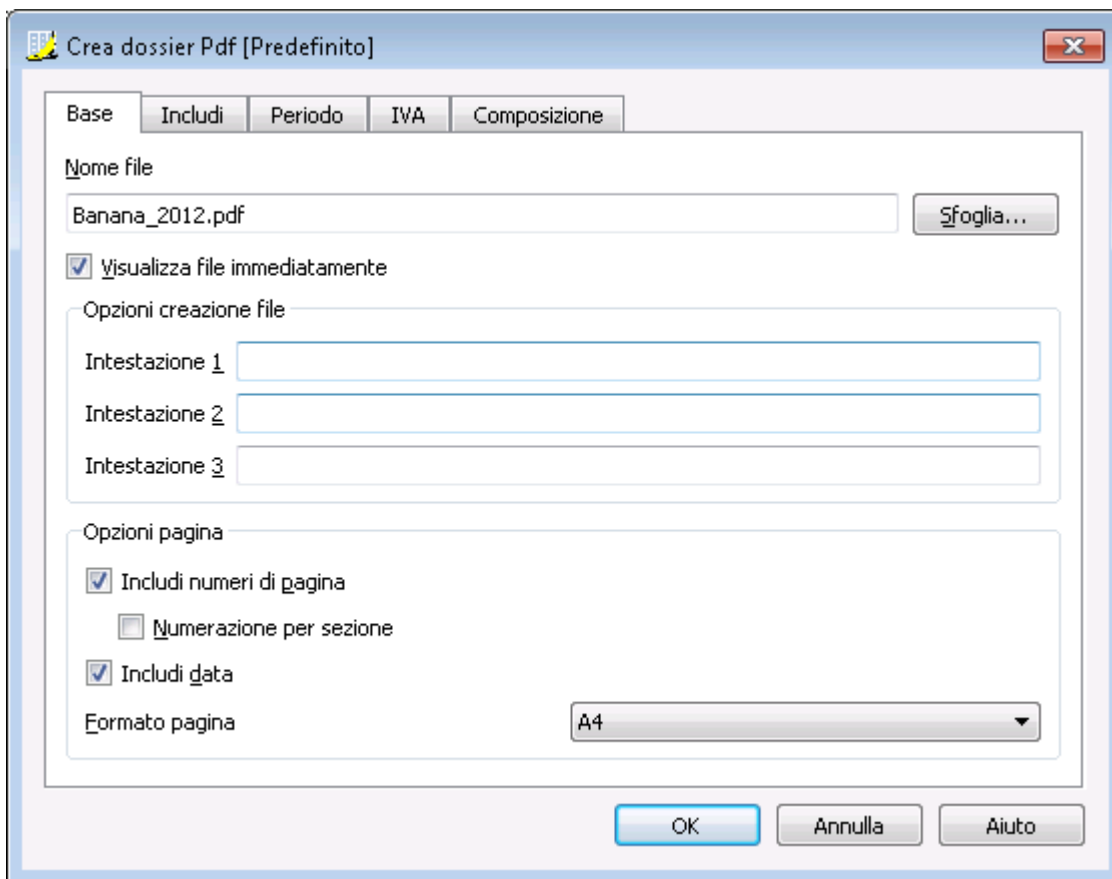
Crea dossier Pdf [Predefinito]

Base | Includi | Periodo | IVA | Composizione

Nome file

Banana_2012.pdf

Sfoglia...

Visualizza file immediatamente

Opzioni creazione file

Intestazione 1

Intestazione 2

Intestazione 3

Opzioni pagina

Includi numeri di pagina

Numerazione per sezione

Includi data

Formato pagina

A4

OK

Annulla

Aiuto